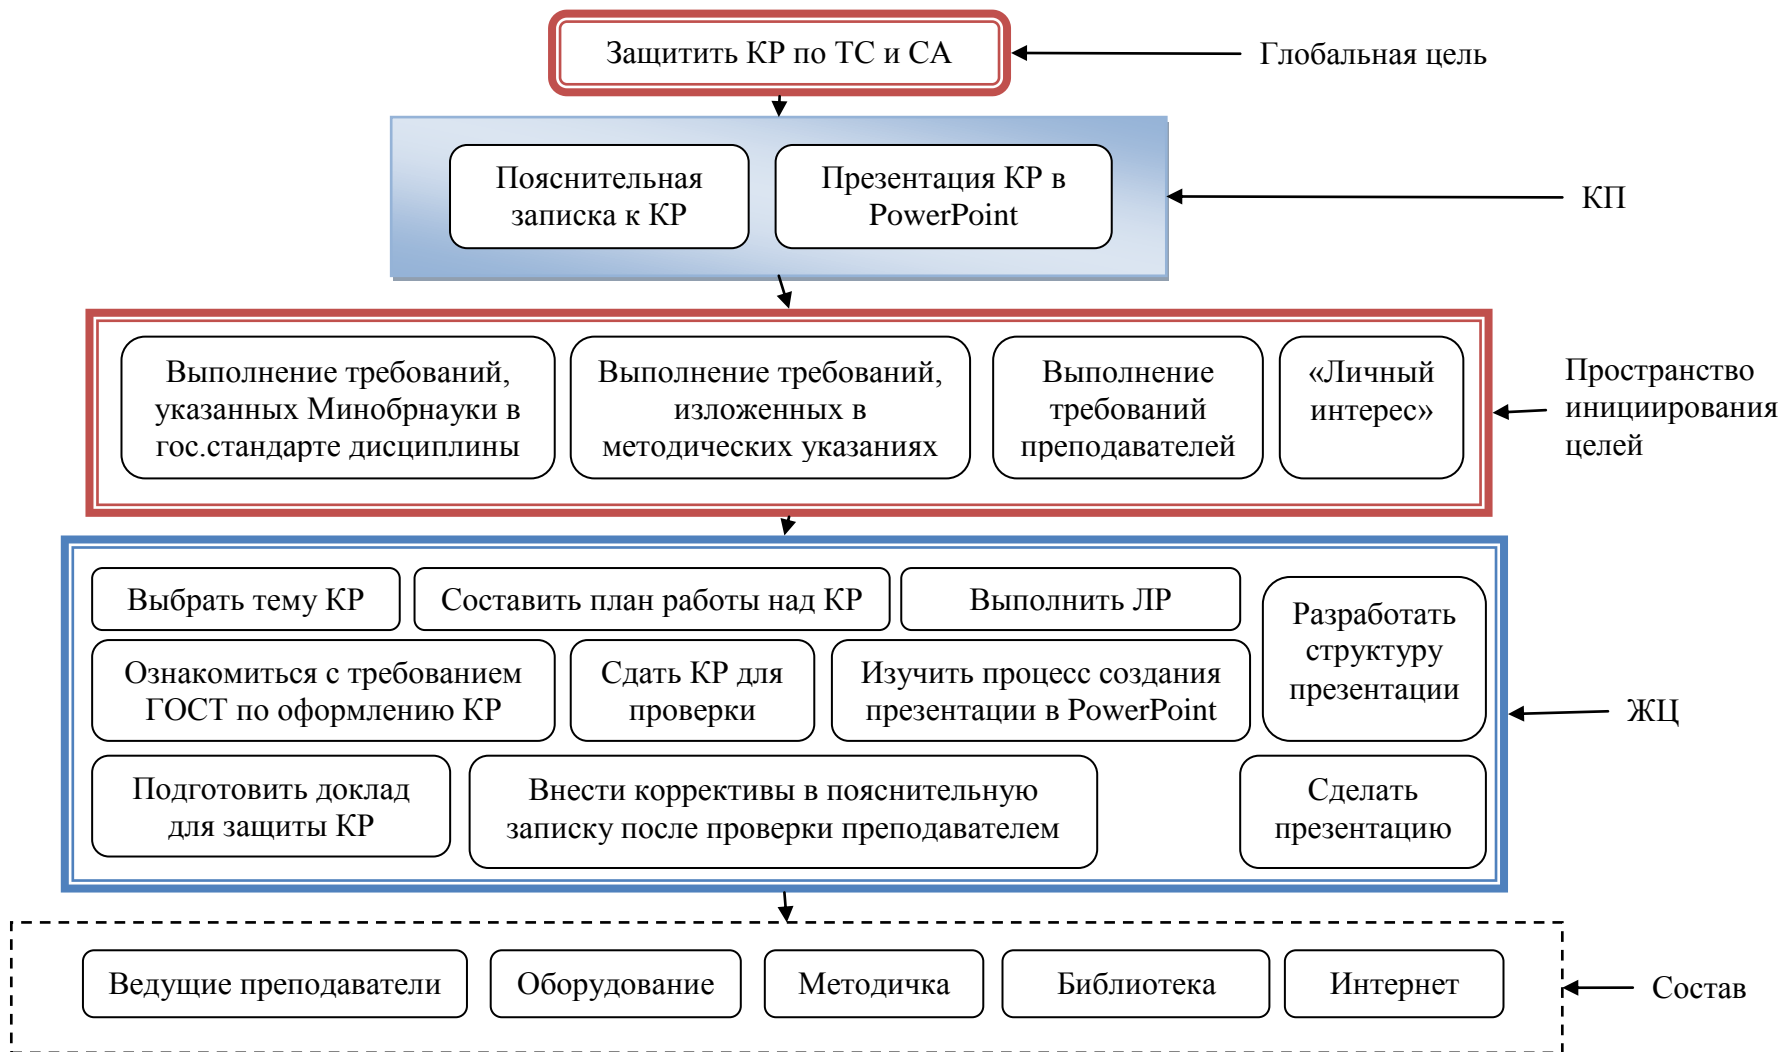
Защитить КР по ТС и СА

Глобальная цель

Пояснительная записка к КР

Презентация КР в PowerPoint

КП

Выполнение требований, указанных Минобрнауки в гос.стандарте дисциплины

Выполнение требований, изложенных в методических указаниях

Выполнение требований преподавателей

«Личный интерес»

Пространство инициирования целей

Выбрать тему КР

Составить план работы над КР

Выполнить ЛР

Разработать структуру презентации

Ознакомиться с требованием ГОСТ по оформлению КР

Сдать КР для проверки

Изучить процесс создания презентации в PowerPoint

ЖЦ

Подготовить доклад для защиты КР

Внести коррективы в пояснительную записку после проверки преподавателем

Сделать презентацию

Ведущие преподаватели

Оборудование

Методичка

Библиотека

Интернет

Состав